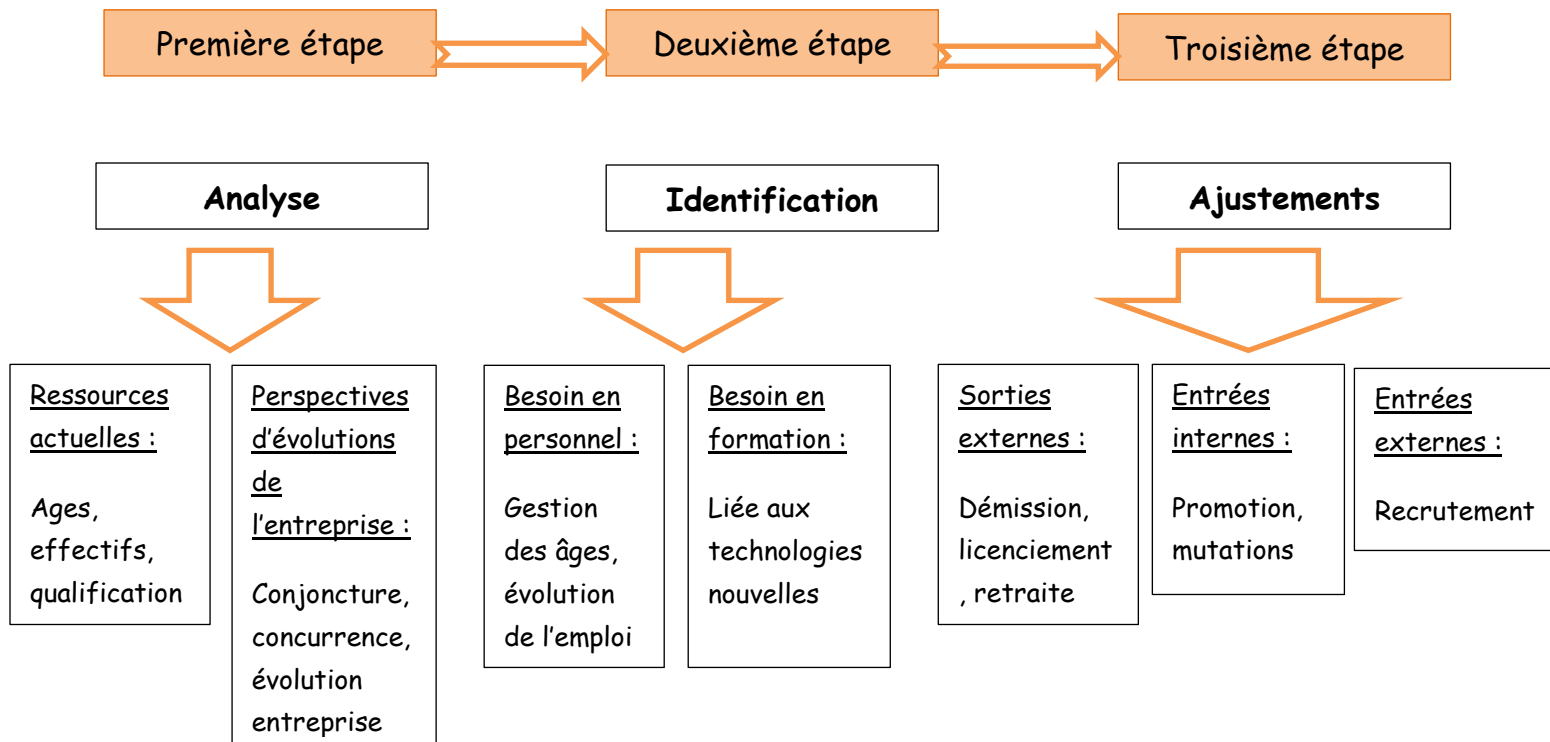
Première étape

Deuxième étape

Troisième étape

Analyse

Identification

Ajustements

Ressources actuelles :

Ages, effectifs, qualification

Perspectives d'évolutions de l'entreprise :

Conjoncture, concurrence, évolution entreprise

Besoin en personnel :

Gestion des âges, évolution de l'emploi

Besoin en formation :

Liée aux technologies nouvelles

Sorties externes :

Démission, licenciement , retraite

Entrées internes :

Promotion, mutations

Entrées externes :

Recrutement